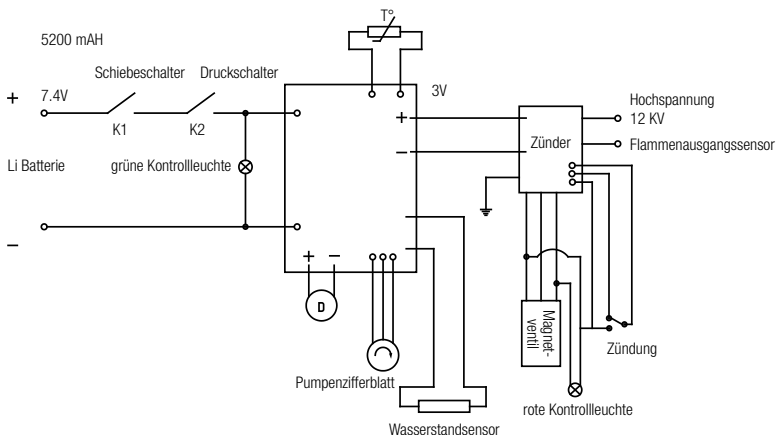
5200 mAH

T°

Schiebeschalter Druckschalter

+ 7.4V

3V

K1 K2

Hochspannung 12 KV

+

Zünder

Flammenausgangssensor

Li Batterie

grüne Kontrollleuchte

–

–

+ –

D

Magnetventil

Zündung

Pumpenzifferblatt

rote Kontrollleuchte

Wasserstandsensor